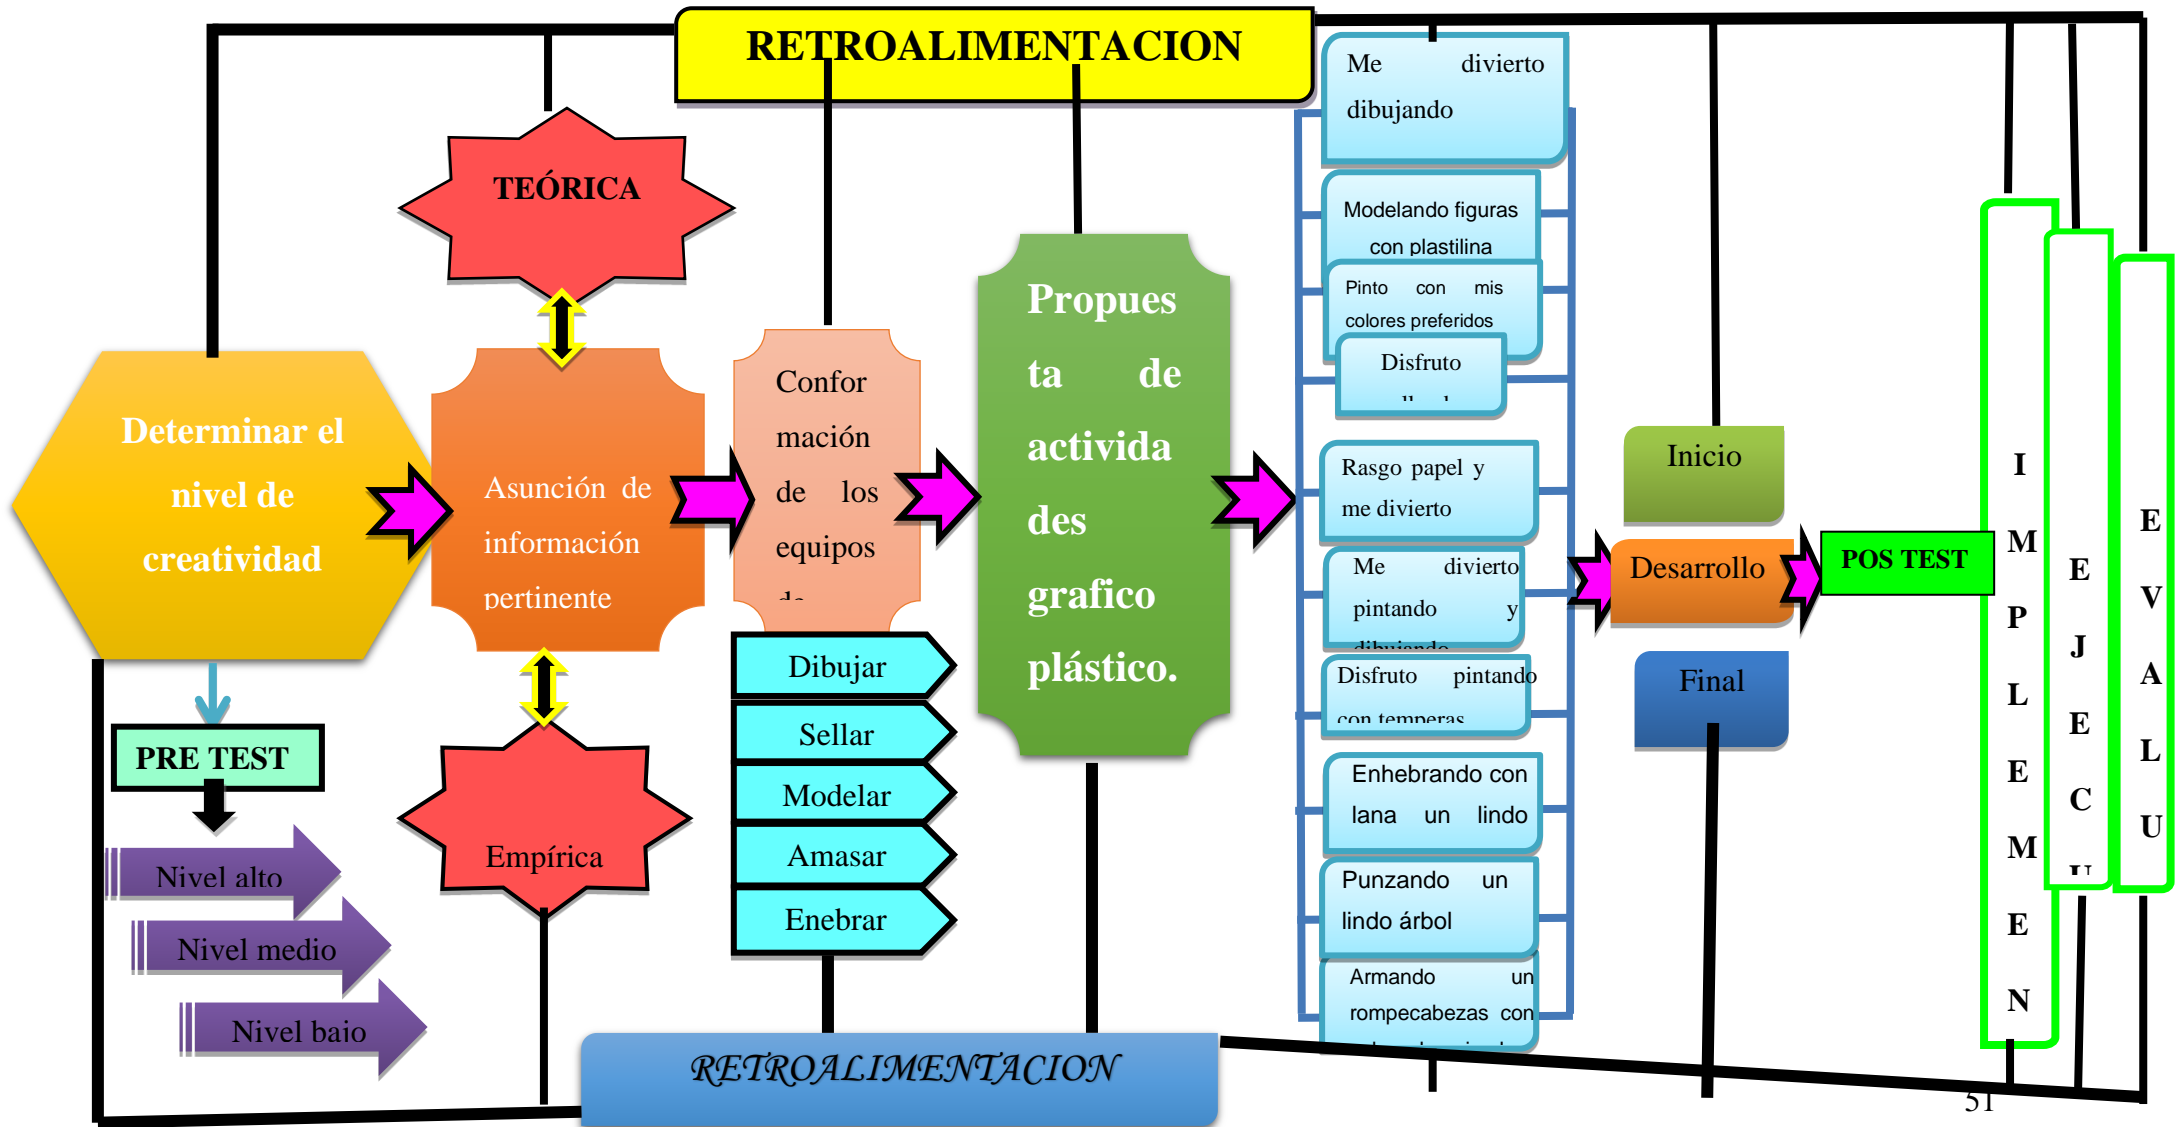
RETROALIMENTACION

TEÓRICA

Determinar el nivel de creatividad

Asunción de información pertinente

Conformación de los equipos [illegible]

Propuesta de actividades grafico plástico.

Me divierto dibujando

Modelando figuras con plastilina

Pinto con mis colores preferidos

Disfruto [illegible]

Rasgo papel y me divierto

Me divierto pintando y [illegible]

Disfruto pintando con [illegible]

Enhebrando con lana un lindo

Punzando un lindo árbol

Armando un rompecabezas con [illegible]

Inicio

Desarrollo

Final

POS TEST

I M P L E M E N

E J E C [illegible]

E V A L U

PRE TEST

Nivel alto

Nivel medio

Nivel bajo

Empírica

Dibujar

Sellar

Modelar

Amasar

Enebrar

RETROALIMENTACION

51